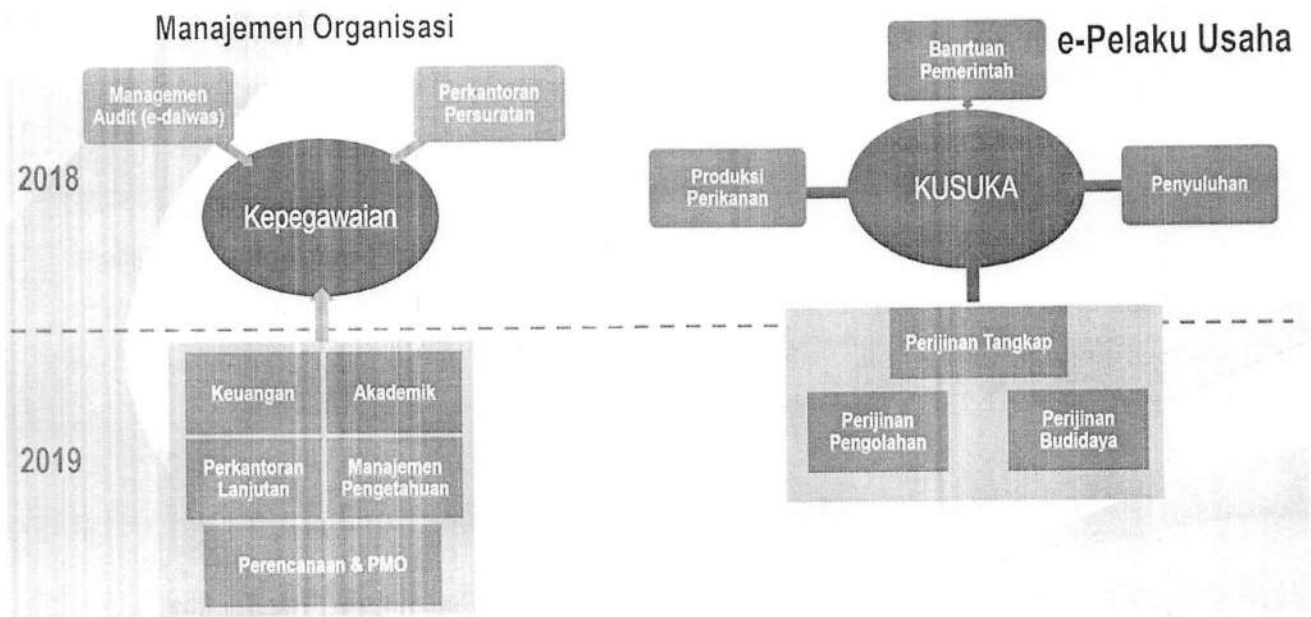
Manajemen Organisasi

Managemen Audit (e-dalwas)

Perkantoran Persuratan

2018

Kepegawaian

Keuangan

Akademik

2019

Perkantoran Lanjutan

Manajemen Pengetahuan

Perencanaan & PMO

e-Pelaku Usaha

Banrtuan Pemerintah

Produksi Perikanan

KUSUKA

Penyuluhan

Perijinan Tangkap

Perijinan Pengolahan

Perijinan Budidaya